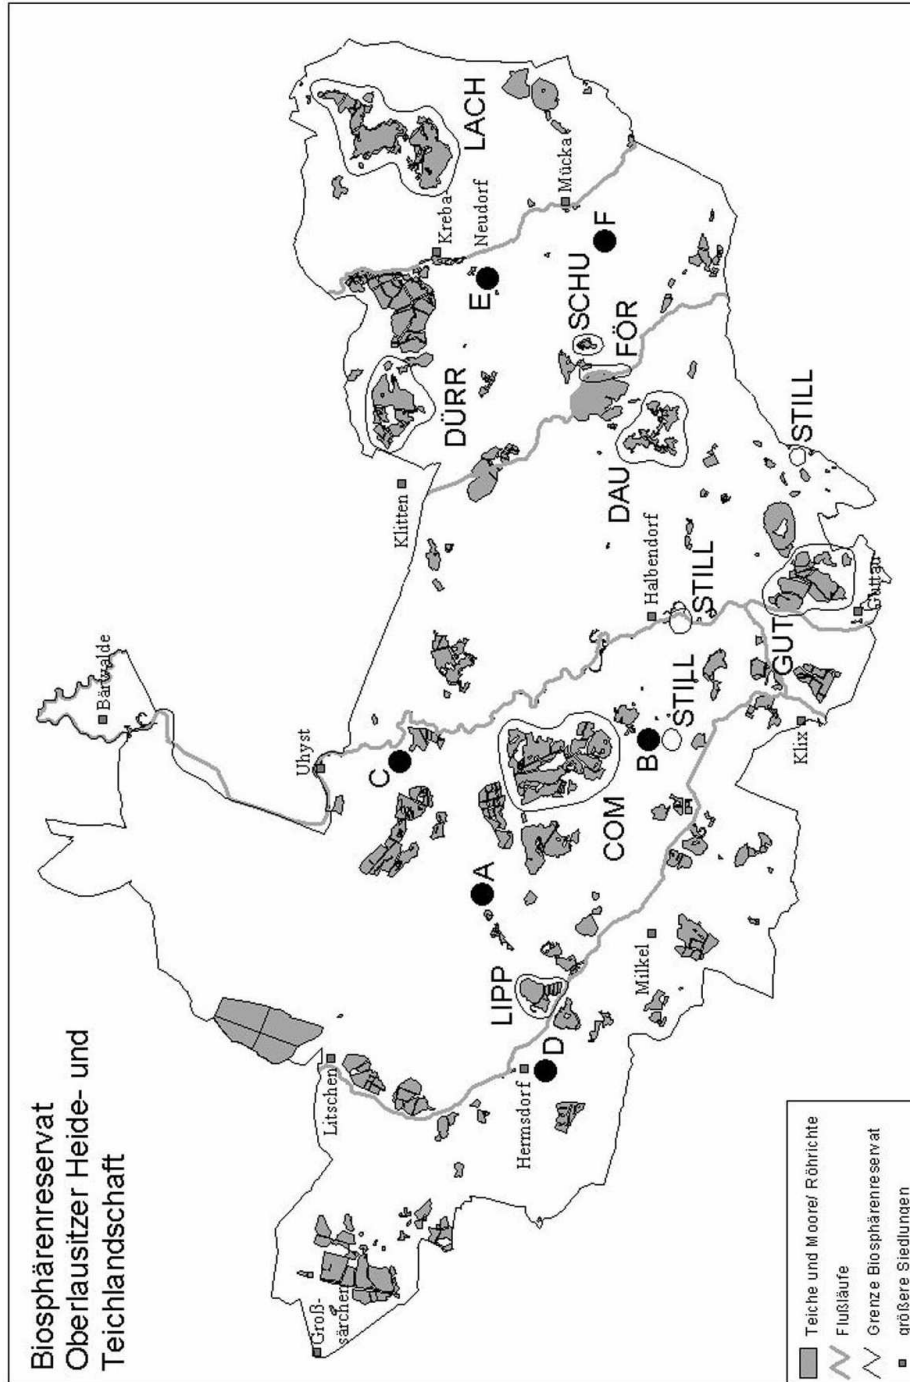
Biosphärenreservat Oberlausitzer Heide- und Teichlandschaft

Groß-särchen
Litschen
Hermsdorf
D
LIPP
A
Milkel
COM
C
Uhyst
Bärwalde
B
STILL
Klix
GUT
Guttau
STILL
Halbendorf
DAU
STILL
Klitten
DÜRR
FÖR
SCHU
E
Kreba
Neudorf
F
Mücka
LACH

Teiche und Moore/ Röhrichte
Flußläufe
Grenze Biosphärenreservat
größere Siedlungen